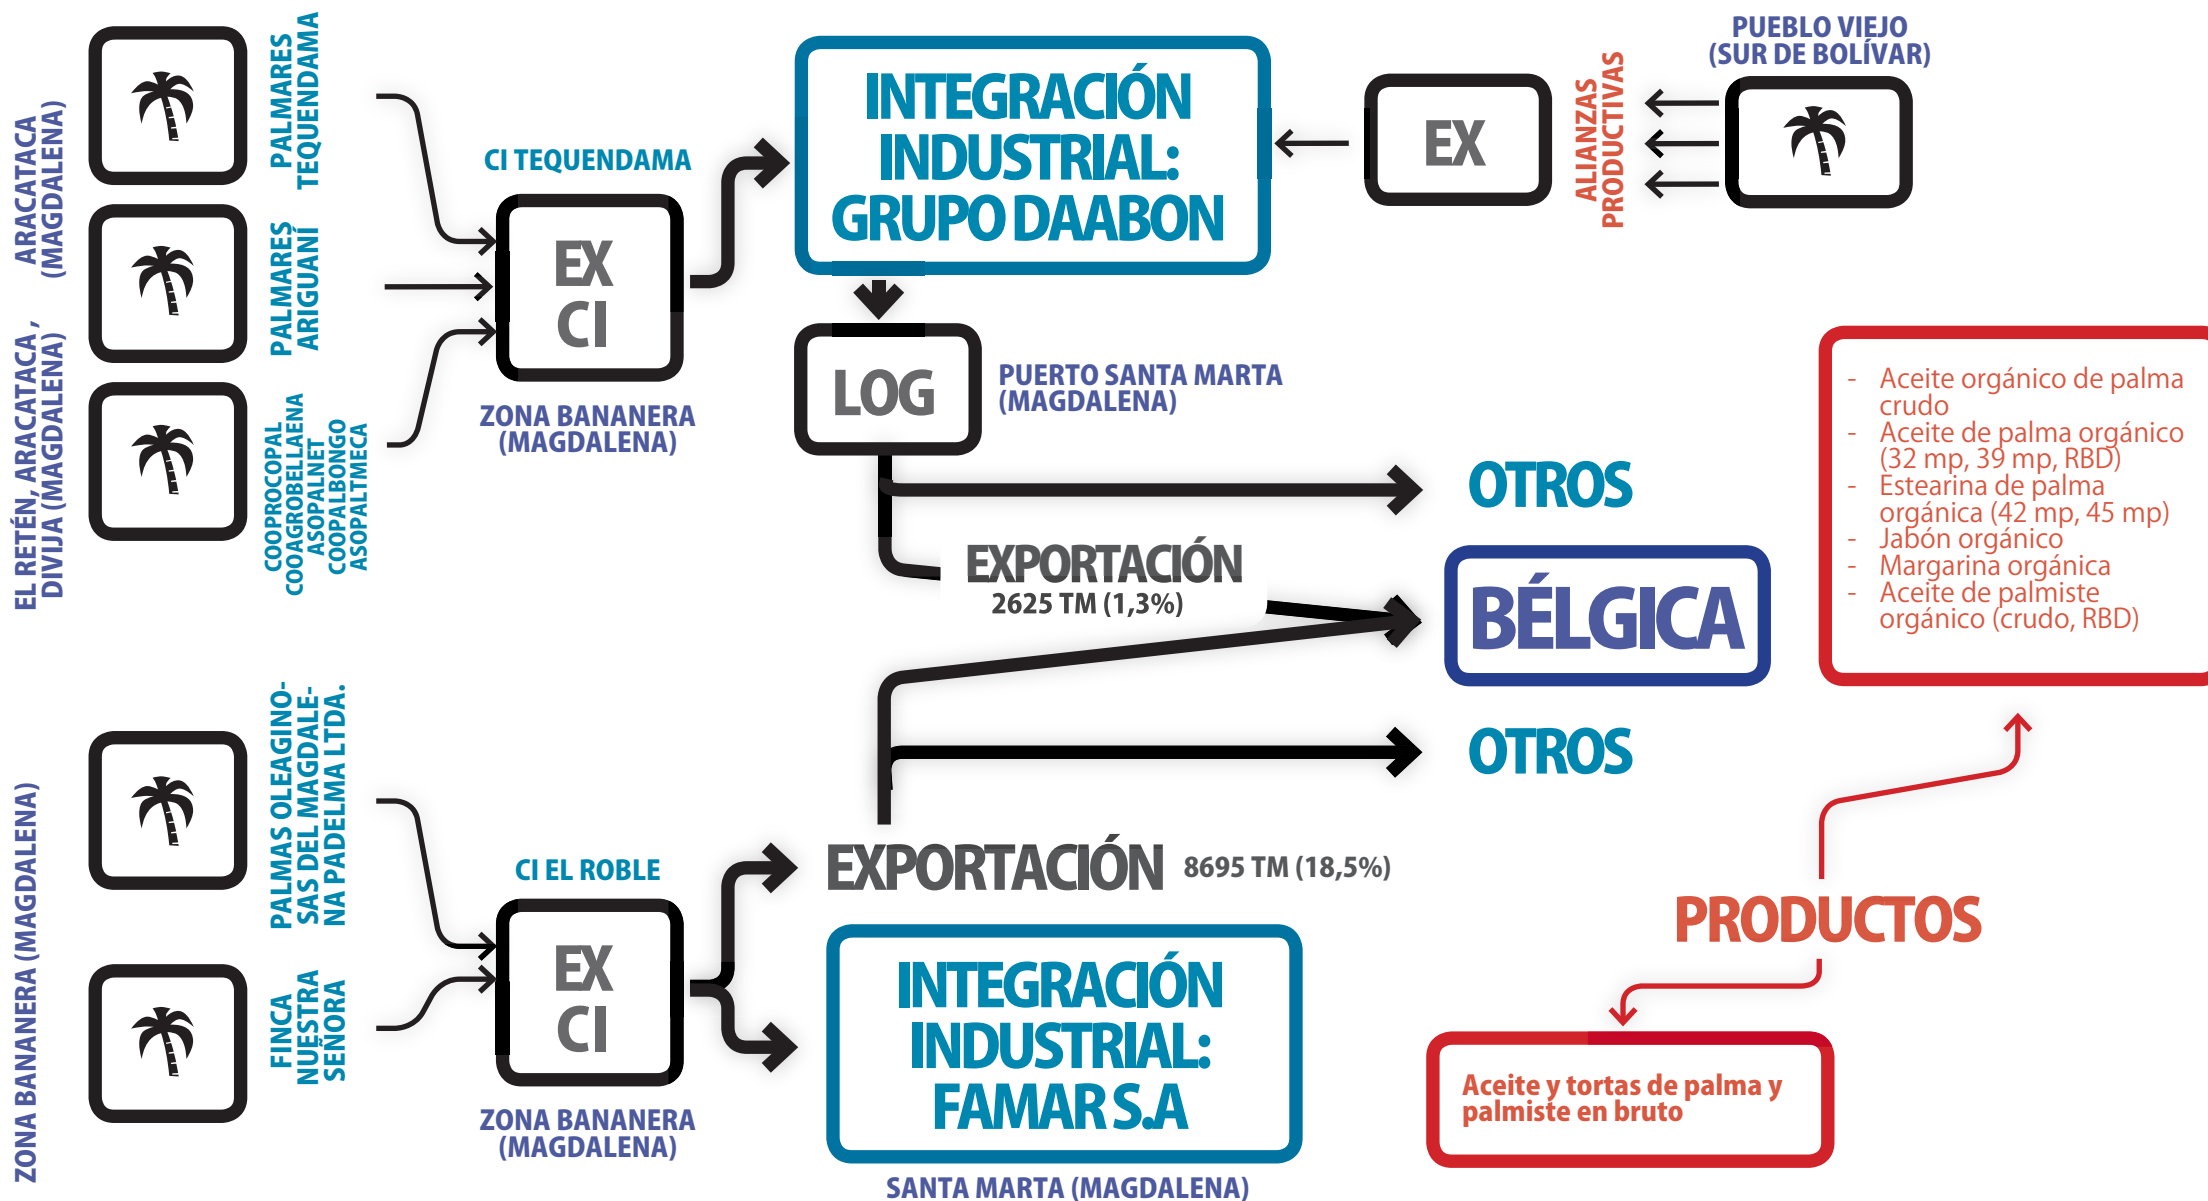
ARACATACA (MAGDALENA)

PALMARES TEQUENDAMA

PALMARES ARIGUANÍ

EL RETÉN, ARACATACA, DIVIJA (MAGDALENA)

COOPROCOPAL COOAGROBELLAENA ASOPALNET COOPALBONGO ASOPALTMECA

CI TEQUENDAMA

EX CI

ZONA BANANERA (MAGDALENA)

INTEGRACIÓN INDUSTRIAL: GRUPO DAABON

EX

ALIANZAS PRODUCTIVAS

PUEBLO VIEJO (SUR DE BOLÍVAR)

LOG

PUERTO SANTA MARTA (MAGDALENA)

OTROS

EXPORTACIÓN
2625 TM (1,3%)

BÉLGICA

- Aceite orgánico de palma crudo
- Aceite de palma orgánico (32 mp, 39 mp, RBD)
- Estearina de palma orgánica (42 mp, 45 mp)
- Jabón orgánico
- Margarina orgánica
- Aceite de palmiste orgánico (crudo, RBD)

OTROS

ZONA BANANERA (MAGDALENA)

PALMAS OLEAGINOSAS DEL MAGDALENA PADELMA LTDA.

FINCA NUESTRA SEÑORA

CI EL ROBLE

EX CI

ZONA BANANERA (MAGDALENA)

EXPORTACIÓN 8695 TM (18,5%)

INTEGRACIÓN INDUSTRIAL: FAMAR S.A

SANTA MARTA (MAGDALENA)

PRODUCTOS

Aceite y tortas de palma y palmiste en bruto